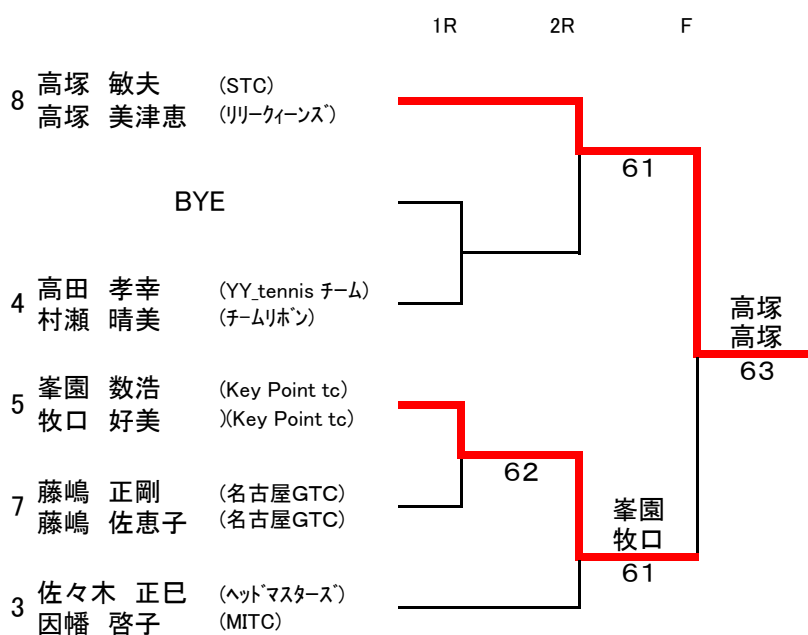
1R 2R F

8 高塚 敏夫 (STC)
高塚 美津恵 (ﾘﾘｰｸｨｰﾝｽﾞ)

BYE

4 高田 孝幸 (YY_tennis チーム)
村瀬 晴美 (チームﾘﾎﾞﾝ)

5 峯園 数浩 (Key Point tc)
牧口 好美 )(Key Point tc)

7 藤嶋 正剛 (名古屋GTC)
藤嶋 佐恵子 (名古屋GTC)

3 佐々木 正巳 (ﾍｯﾄﾞﾏｽﾀｰｽﾞ)
因幡 啓子 (MITC)

61

62

峯園
牧口
61

高塚
高塚
63